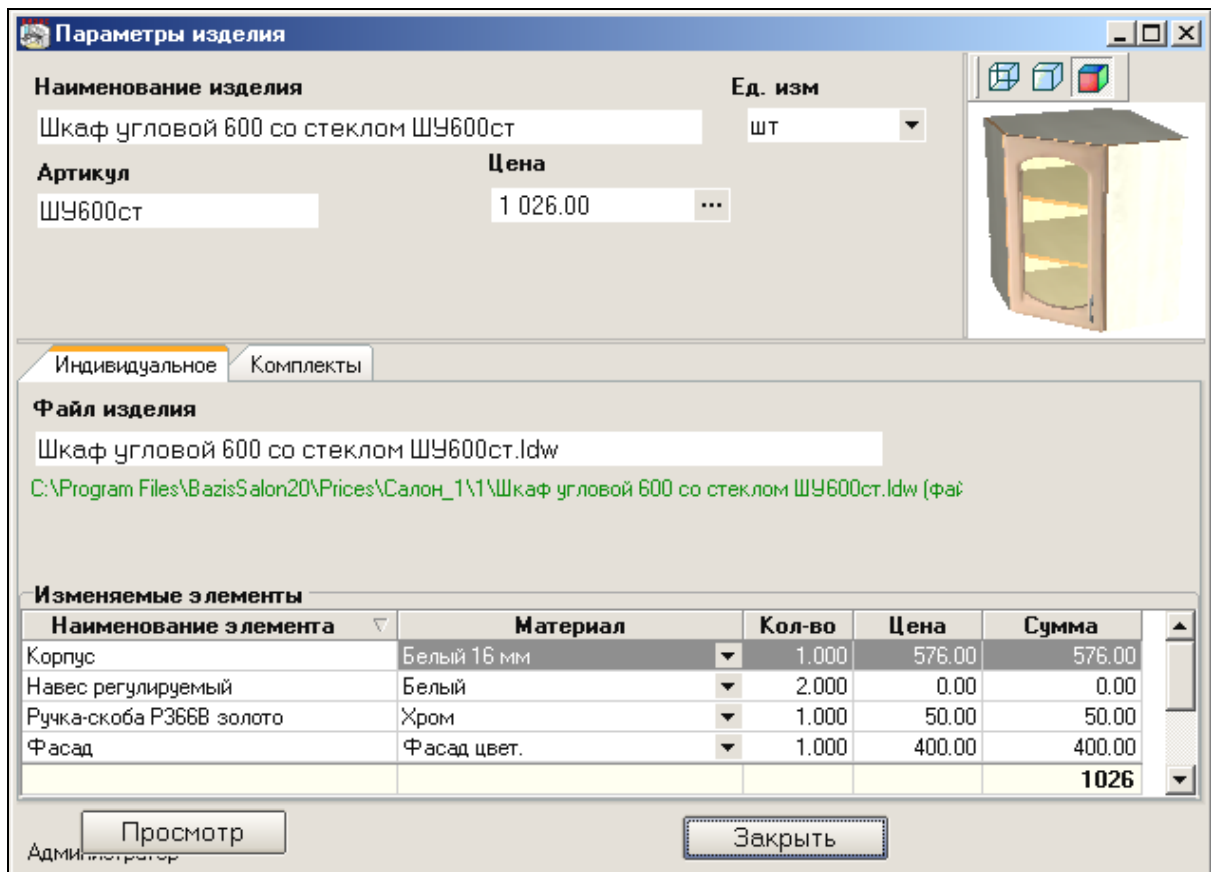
Параметры изделия

Наименование изделия
Шкаф угловой 600 со стеклом ШУ600ст
Ед. изм
шт
Артикул
ШУ600ст
Цена
1 026.00

Индивидуальное
Комплекты

Файл изделия
Шкаф угловой 600 со стеклом ШУ600ст.ldw
C:\Program Files\BazisSalon20\Prices\Салон_1\1\Шкаф угловой 600 со стеклом ШУ600ст.ldw (фа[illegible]

Изменяемые элементы

| Наименование элемента | Материал | Кол-во | Цена | Сумма |
|---|---|---|---|---|
| Корпус | Белый 16 мм | 1.000 | 576.00 | 576.00 |
| Навес регулируемый | Белый | 2.000 | 0.00 | 0.00 |
| Ручка-скоба Р366В золото | Хром | 1.000 | 50.00 | 50.00 |
| Фасад | Фасад цвет. | 1.000 | 400.00 | 400.00 |
| | | | | 1026 |

Просмотр
Администратор
Закрыть